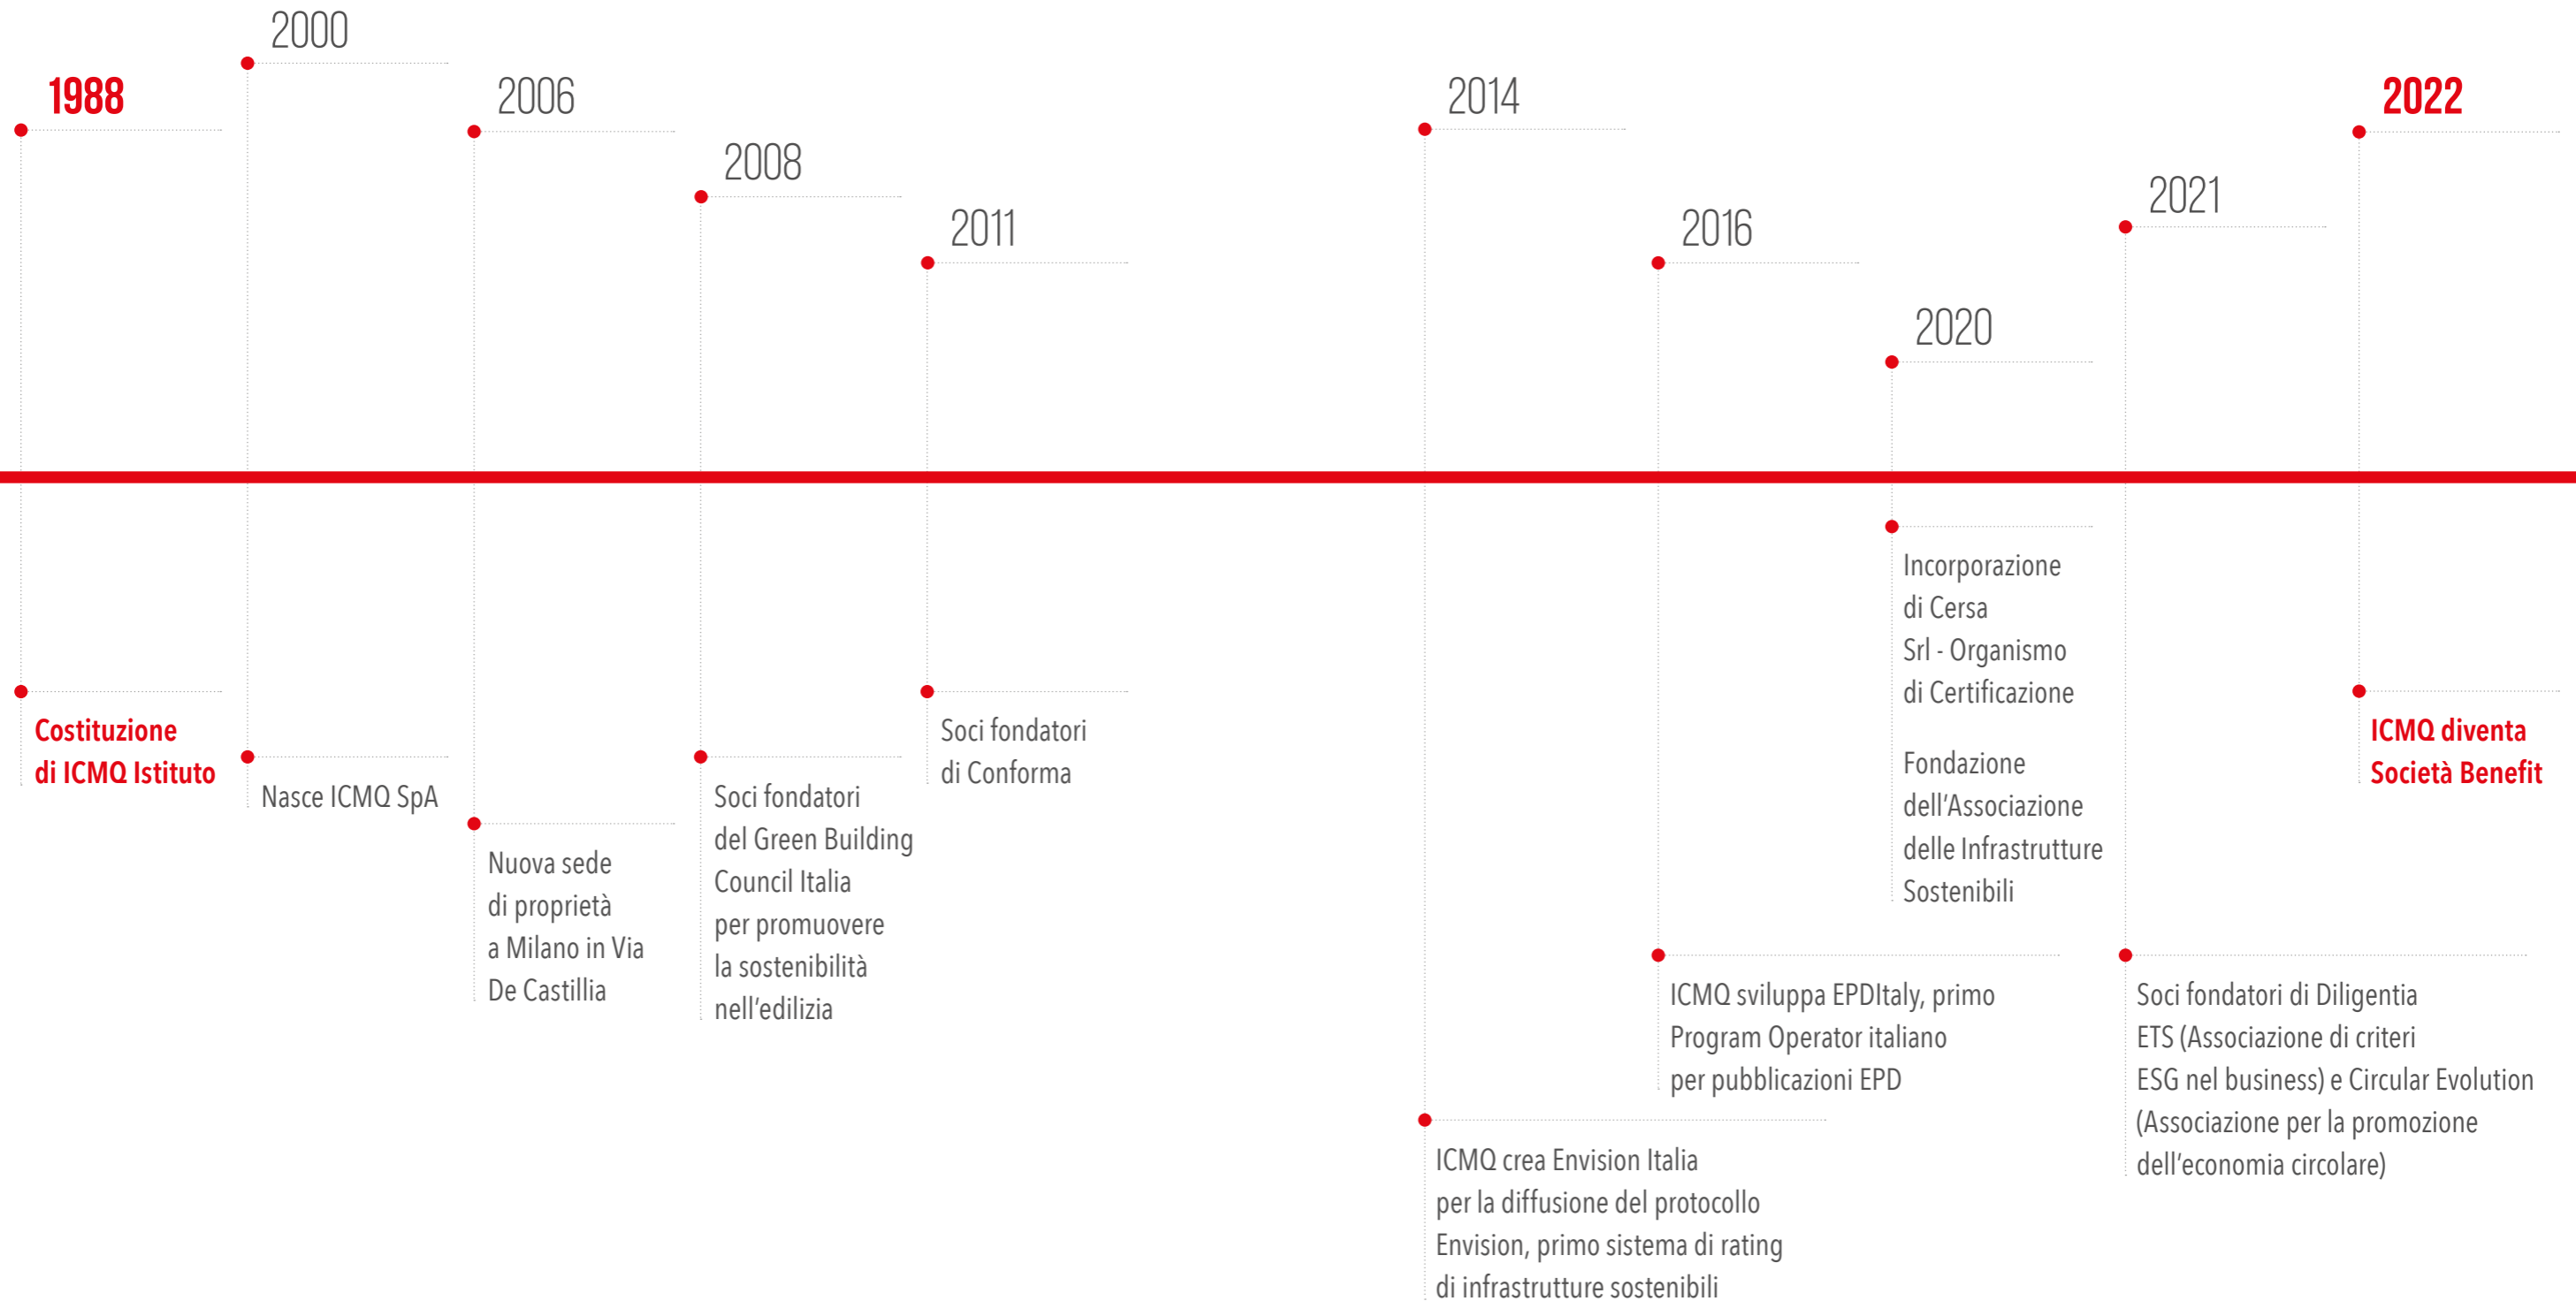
1988

Costituzione di ICMQ Istituto

2000

Nasce ICMQ SpA

2006

Nuova sede di proprietà a Milano in Via De Castillia

2008

Soci fondatori del Green Building Council Italia per promuovere la sostenibilità nell'edilizia

2011

Soci fondatori di Conforma

2014

ICMQ crea Envision Italia per la diffusione del protocollo Envision, primo sistema di rating di infrastrutture sostenibili

2016

ICMQ sviluppa EPDItaly, primo Program Operator italiano per pubblicazioni EPD

2020

Incorporazione di Cersa Srl - Organismo di Certificazione

Fondazione dell'Associazione delle Infrastrutture Sostenibili

2021

Soci fondatori di Diligentia ETS (Associazione di criteri ESG nel business) e Circular Evolution (Associazione per la promozione dell'economia circolare)

2022

ICMQ diventa Società Benefit